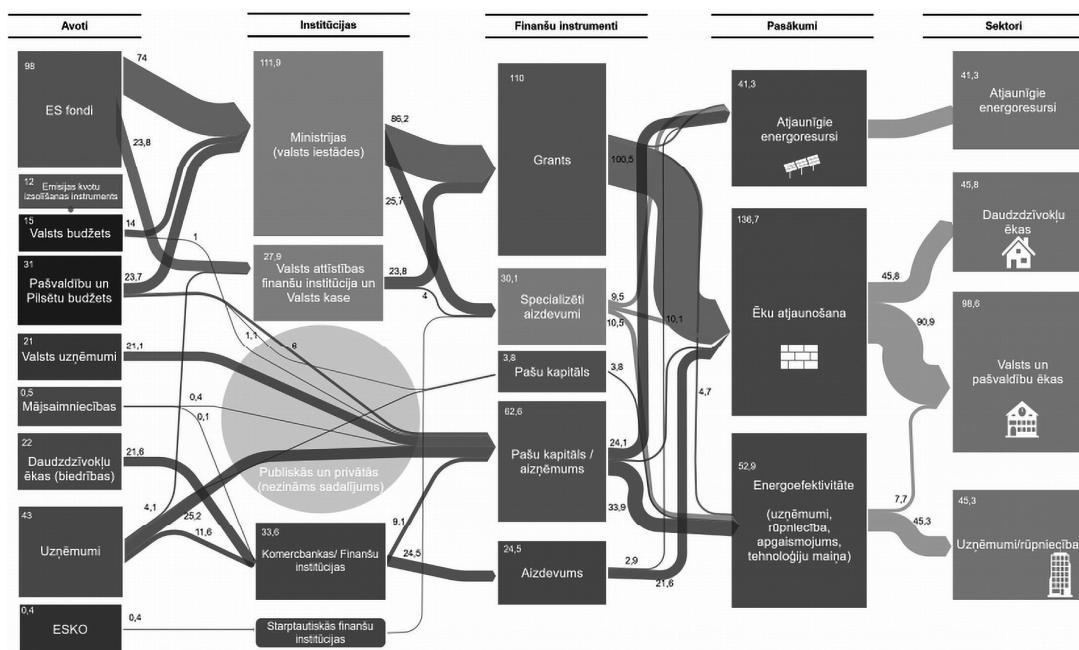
Avoti

Institūcijas

Finanšu instrumenti

Pasākumi

Sektori

98
ES fondi

74

23,8

12
Emisijas kvotu izsolīšanas instruments

15
Valsts budžets

14

1

31
Pašvaldību un Pilsētu budžets

23,7

21
Valsts uzņēmumi

21,1

1,1

6

0,5
Mājsaimniecības

0,4

0,1

22
Daudzdzīvokļu ēkas (biedrības)

21,6

43
Uzņēmumi

4,1

25,2

11,6

0,4
ESKO

0,4

111,9
Ministrijas (valsts iestādes)

86,2

25,7

27,9
Valsts attīstības finanšu institūcija un Valsts kase

23,8

4

Publiskās un privātās (nezināms sadalījums)

33,6
Komercbankas/ Finanšu institūcijas

9,1

24,5

Starptautiskās finanšu institūcijas

110
Grants

100,5

30,1
Specializēti aizdevumi

9,5

10,5

10,1

3,8
Pašu kapitāls

3,8

62,6
Pašu kapitāls / aizņēmums

24,1

33,9

4,7

24,5
Aizdevums

2,9

21,6

41,3
Atjaunīgie energoresursi

136,7
Ēku atjaunošana

52,9
Energoefektivitāte (uzņēmumi, rūpniecība, apgaismojums, tehnoloģiju maiņa)

45,8

90,9

7,7

45,3

41,3
Atjaunīgie energoresursi

45,8
Daudzdzīvokļu ēkas

98,6
Valsts un pašvaldību ēkas

45,3
Uzņēmumi/rūpniecība